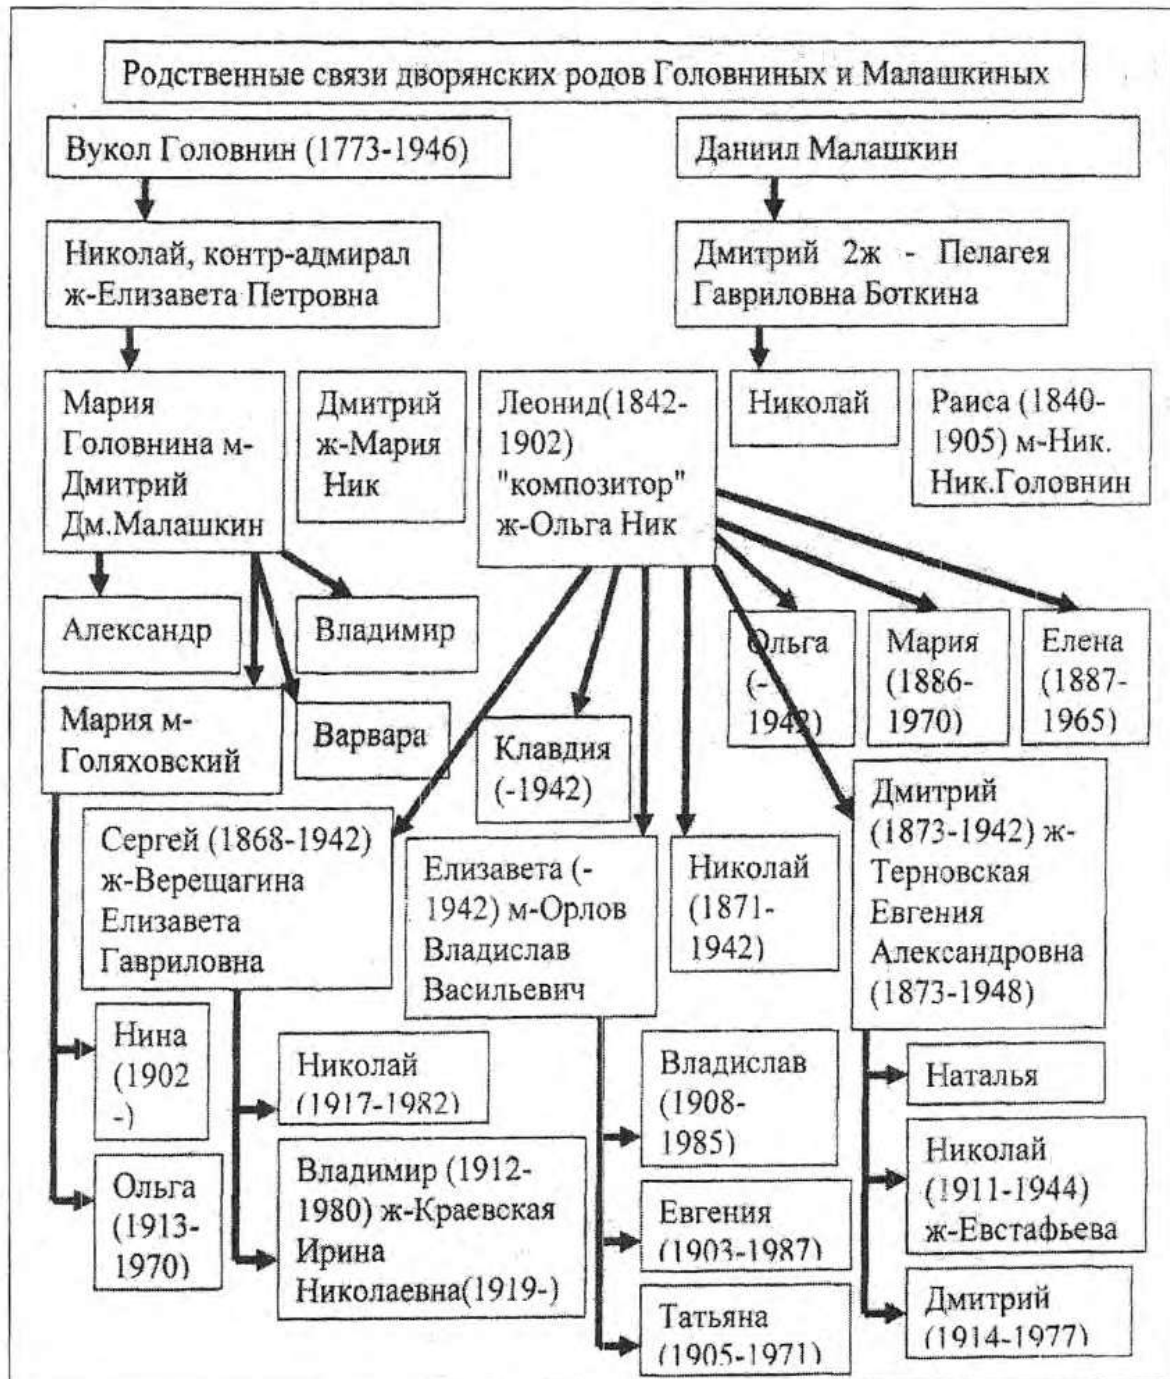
Родственные связи дворянских родов Головниных и Малашкиных

Вукол Головнин (1773-1946)

Даниил Малашкин

Николай, контр-адмирал ж-Елизавета Петровна

Дмитрий 2ж - Пелагея Гавриловна Боткина

Мария Головнина м-Дмитрий Дм.Малашкин

Дмитрий ж-Мария Ник

Леонид(1842-1902) "композитор" ж-Ольга Ник

Николай

Раиса (1840-1905) м-Ник. Ник.Головнин

Александр

Владимир

Мария м-Голяховский

Варвара

Клавдия (-1942)

Ольга (-1942)

Мария (1886-1970)

Елена (1887-1965)

Сергей (1868-1942) ж-Верещагина Елизавета Гавриловна

Елизавета (-1942) м-Орлов Владислав Васильевич

Николай (1871-1942)

Дмитрий (1873-1942) ж-Терновская Евгения Александровна (1873-1948)

Нина (1902 -)

Ольга (1913-1970)

Николай (1917-1982)

Владимир (1912-1980) ж-Краевская Ирина Николаевна(1919-)

Владислав (1908-1985)

Евгения (1903-1987)

Татьяна (1905-1971)

Наталья

Николай (1911-1944) ж-Евстафьева

Дмитрий (1914-1977)